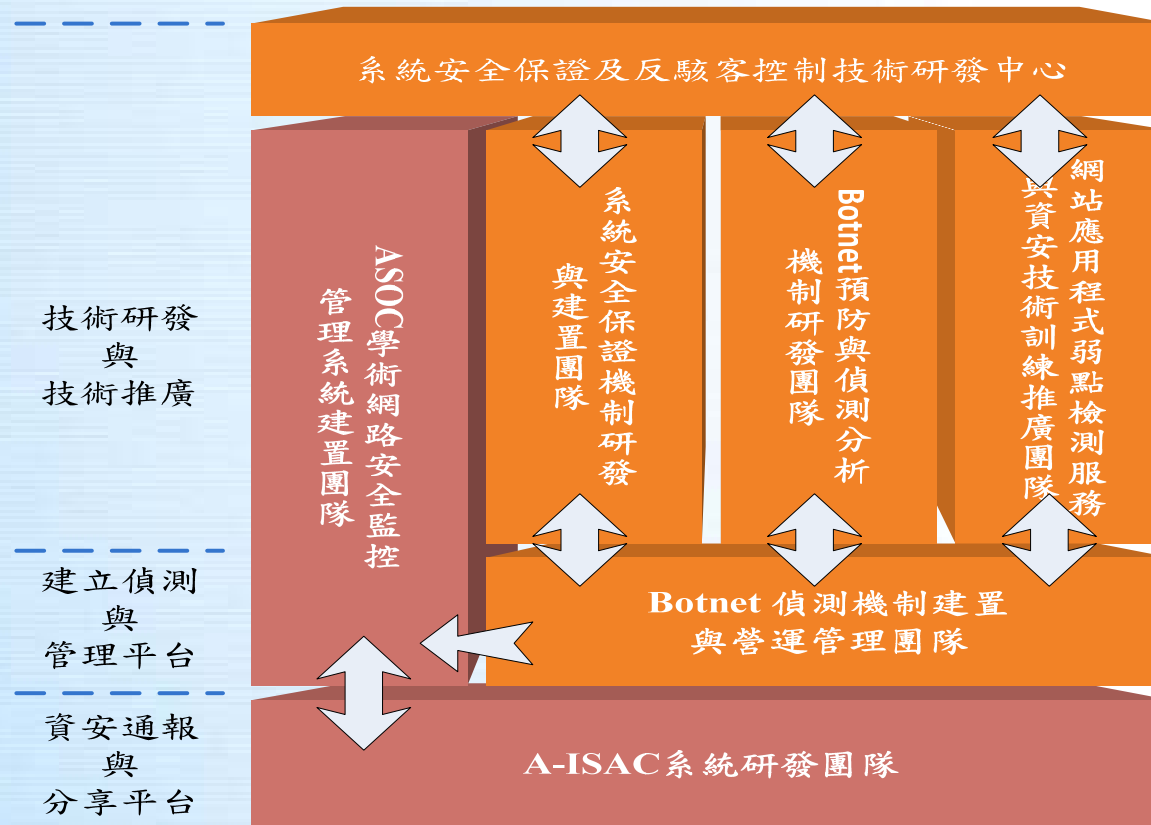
系統安全保證及反駭客控制技術研發中心

技術研發
與
技術推廣

ASOC學術網路安全監控
管理系統建置團隊

系統安全保證機制研發
與建置團隊

Botnet預防與偵測分析
機制研發團隊

網站應用程式弱點檢測服務
與資安技術訓練推廣團隊

建立偵測
與
管理平台

Botnet 偵測機制建置
與營運管理團隊

資安通報
與
分享平台

A-ISAC系統研發團隊